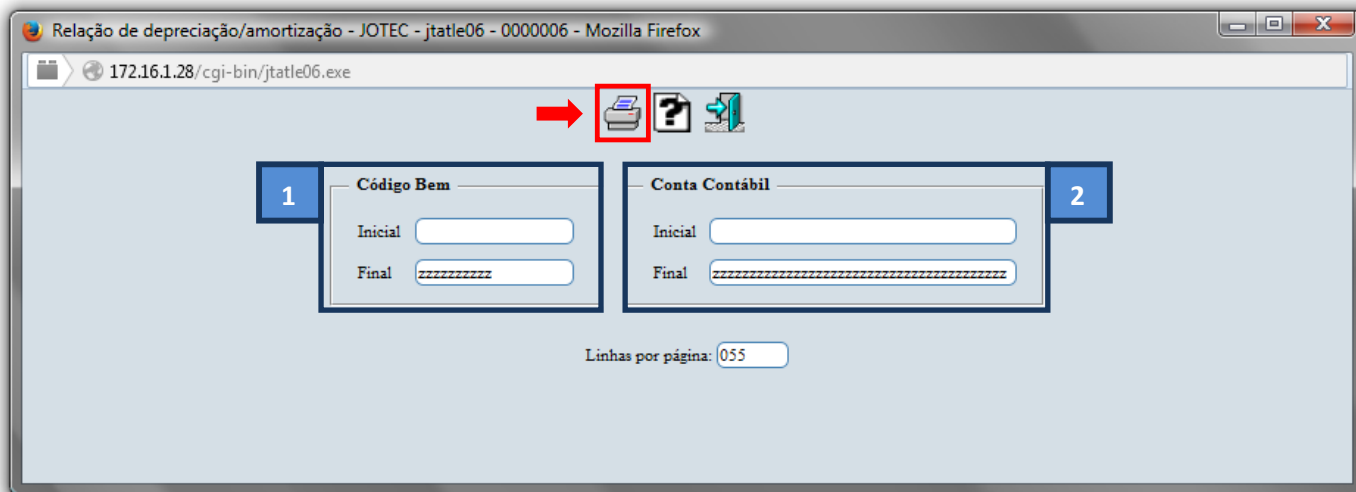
Relação de depreciação/amortização - JOTEC - jtatle06 - 0000006 - Mozilla Firefox

172.16.1.28/cgi-bin/jtatle06.exe

1

Código Bem

Inicial

Final zzzzzzzzzz

Conta Contábil

2

Inicial

Final zzzzzzzzzzzzzzzzzzzzzzzzzzzzzzzzzzzzzzzz

Linhas por página: 055